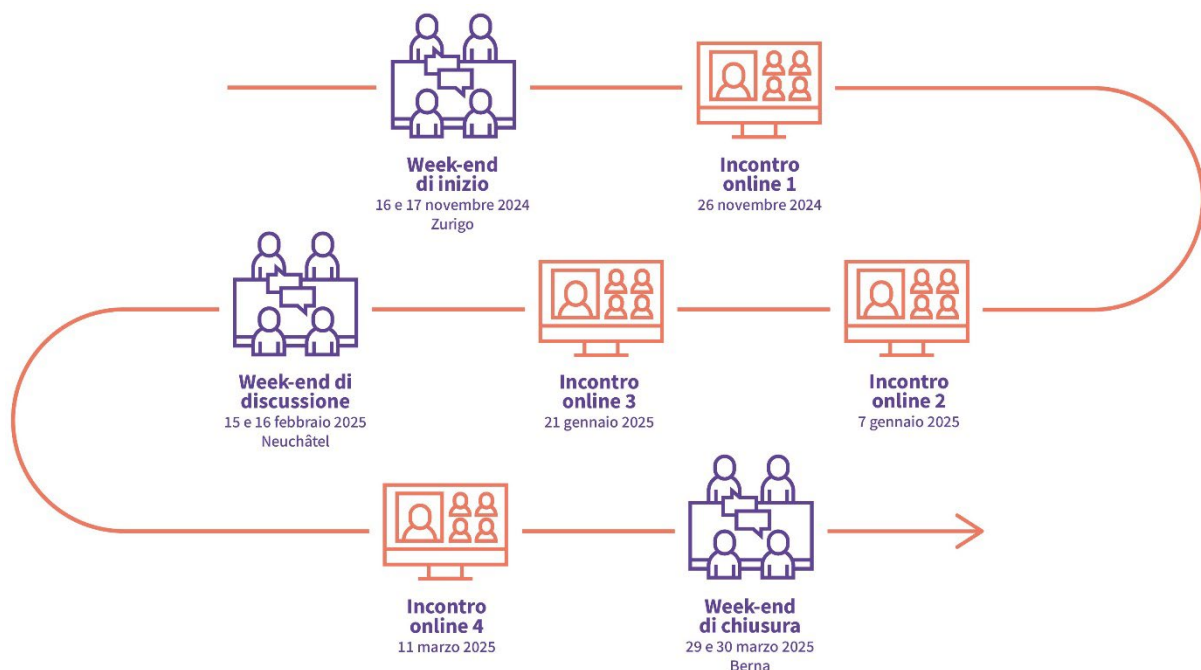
Week-end di inizio
16 e 17 novembre 2024
Zurigo

Incontro online 1
26 novembre 2024

Incontro online 2
7 gennaio 2025

Incontro online 3
21 gennaio 2025

Week-end di discussione
15 e 16 febbraio 2025
Neuchâtel

Incontro online 4
11 marzo 2025

Week-end di chiusura
29 e 30 marzo 2025
Berna